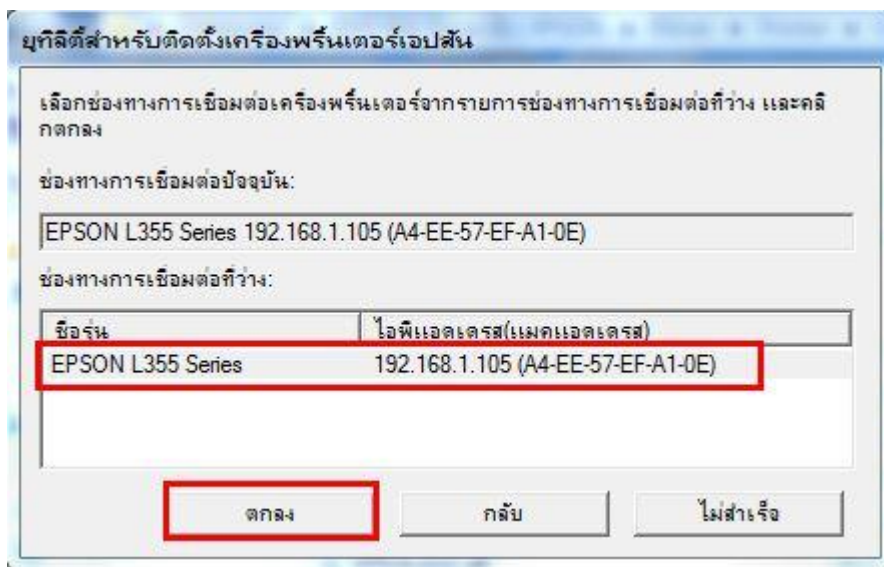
ยูทิลิตี้สำหรับติดตั้งเครื่องพริ้นเตอร์เอปสัน

เลือกช่องทางการเชื่อมต่อเครื่องพริ้นเตอร์จากรายการช่องทางการเชื่อมต่อที่ว่าง และคลิกตกลง

ช่องทางการเชื่อมต่อปัจจุบัน:

EPSON L355 Series 192.168.1.105 (A4-EE-57-EF-A1-0E)

ช่องทางการเชื่อมต่อที่ว่าง:

| ชื่อรุ่น | ไอพีแอดเดรส(แมคแอดเดรส) |
|---|---|
| EPSON L355 Series | 192.168.1.105 (A4-EE-57-EF-A1-0E) |

ตกลง กลับ ไม่สำเร็จ